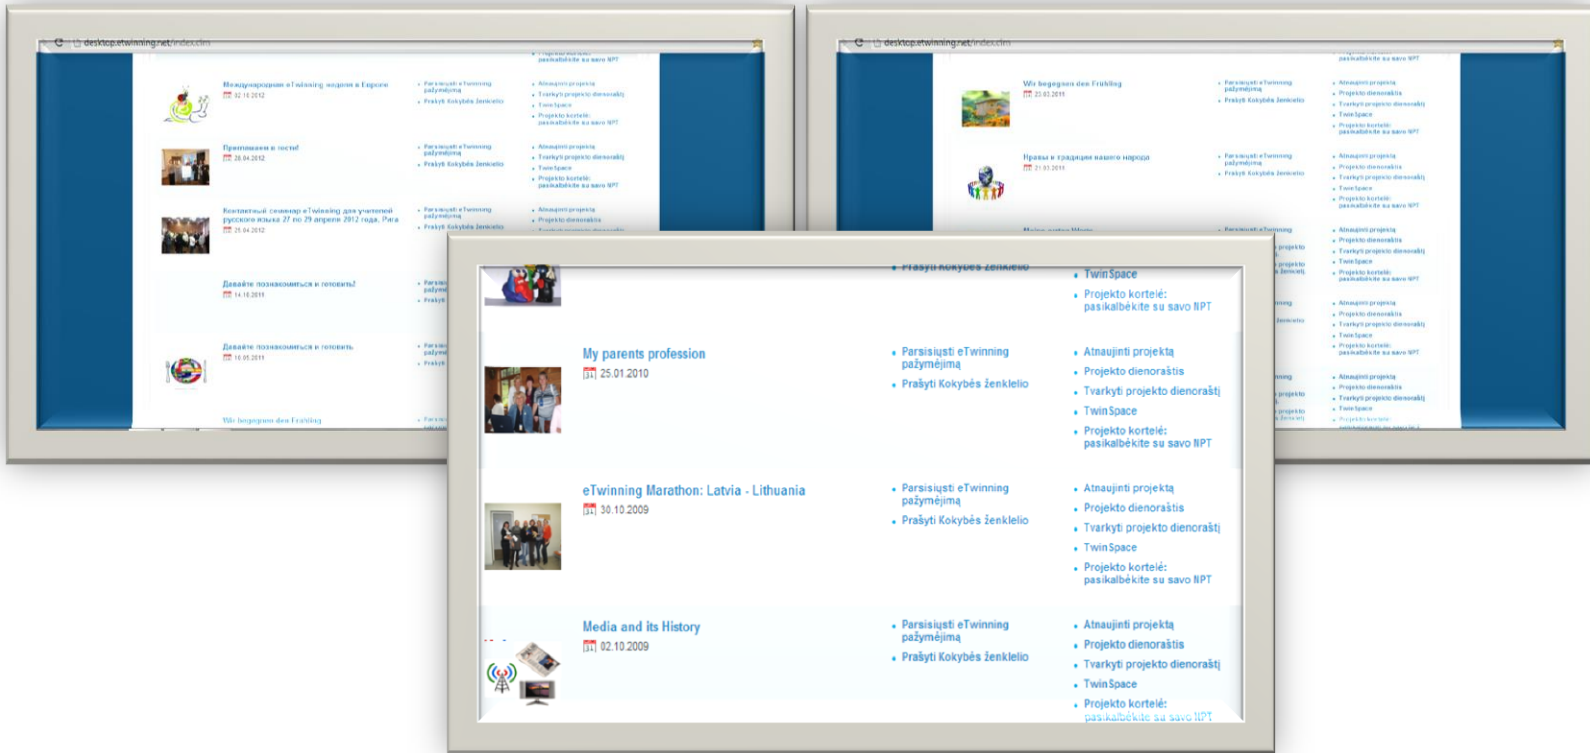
desktop.etwinning.net/index.cfm

Международная eTwinning неделя в Европе
02.10.2012

Parsisiųsti eTwinning pažymėjimą
Prašyti Kokybės ženklelio

Atnaujinti projektą
Tvarkyti projekto dienoraštį
TwinSpace
Projekto kortelė: pasikalbėkite su savo NPT

Приглашаем в гости!
28.04.2012

Parsisiųsti eTwinning pažymėjimą
Prašyti Kokybės ženklelio

Atnaujinti projektą
Tvarkyti projekto dienoraštį
TwinSpace
Projekto kortelė: pasikalbėkite su savo NPT

Контактный семинар eTwinning для учителей русского языка 27 по 29 апреля 2012 года, Рига
25.04.2012

Parsisiųsti eTwinning pažymėjimą
Prašyti Kokybės ženklelio

Atnaujinti projektą
Projekto dienoraštis

Давайте познакомиться и готовить!
14.10.2011

Давайте познакомиться и готовить
16.05.2011

Wir begegnen den Frühling

desktop.etwinning.net/index.cfm

Wir begegnen den Frühling
23.03.2011

Parsisiųsti eTwinning pažymėjimą
Prašyti Kokybės ženklelio

Atnaujinti projektą
Projekto dienoraštis
Tvarkyti projekto dienoraštį
TwinSpace
Projekto kortelė: pasikalbėkite su savo NPT

Нравы и традиции нашего народа
21.03.2011

Parsisiųsti eTwinning pažymėjimą
Prašyti Kokybės ženklelio

Atnaujinti projektą
Projekto dienoraštis
Tvarkyti projekto dienoraštį
TwinSpace
Projekto kortelė: pasikalbėkite su savo NPT

Prašyti Kokybės ženklelio
TwinSpace
Projekto kortelė: pasikalbėkite su savo NPT

My parents profession
25.01.2010
Parsisiųsti eTwinning pažymėjimą
Prašyti Kokybės ženklelio
Atnaujinti projektą
Projekto dienoraštis
Tvarkyti projekto dienoraštį
TwinSpace
Projekto kortelė: pasikalbėkite su savo NPT

eTwinning Marathon: Latvia - Lithuania
30.10.2009
Parsisiųsti eTwinning pažymėjimą
Prašyti Kokybės ženklelio
Atnaujinti projektą
Projekto dienoraštis
Tvarkyti projekto dienoraštį
TwinSpace
Projekto kortelė: pasikalbėkite su savo NPT

Media and its History
02.10.2009
Parsisiųsti eTwinning pažymėjimą
Prašyti Kokybės ženklelio
Atnaujinti projektą
Projekto dienoraštis
Tvarkyti projekto dienoraštį
TwinSpace
Projekto kortelė: pasikalbėkite su savo NPT